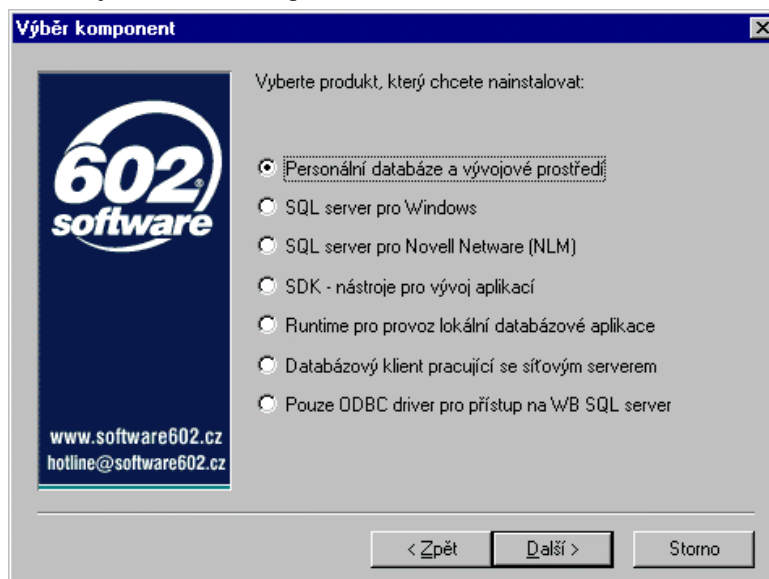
Výběr komponent

602 software

www.software602.cz
hotline@software602.cz

Vyberte produkt, který chcete nainstalovat:

Personální databáze a vývojové prostředí
SQL server pro Windows
SQL server pro Novell Netware (NLM)
SDK - nástroje pro vývoj aplikací
Runtime pro provoz lokální databázové aplikace
Databázový klient pracující se síťovým serverem
Pouze ODBC driver pro přístup na WB SQL server

< Zpět
Další >
Storno